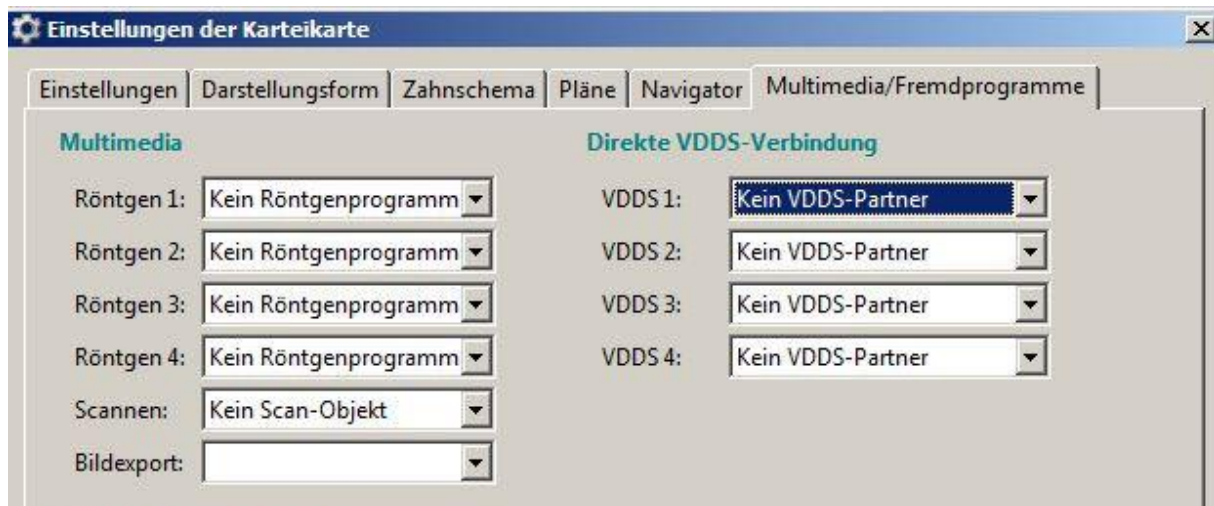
Einstellungen der Karteikarte

Einstellungen | Darstellungsform | Zahnschema | Pläne | Navigator | Multimedia/Fremdprogramme

Multimedia

Röntgen 1: Kein Röntgenprogramm
Röntgen 2: Kein Röntgenprogramm
Röntgen 3: Kein Röntgenprogramm
Röntgen 4: Kein Röntgenprogramm
Scannen: Kein Scan-Objekt
Bildexport:

Direkte VDDS-Verbindung

VDDS 1: Kein VDDS-Partner
VDDS 2: Kein VDDS-Partner
VDDS 3: Kein VDDS-Partner
VDDS 4: Kein VDDS-Partner